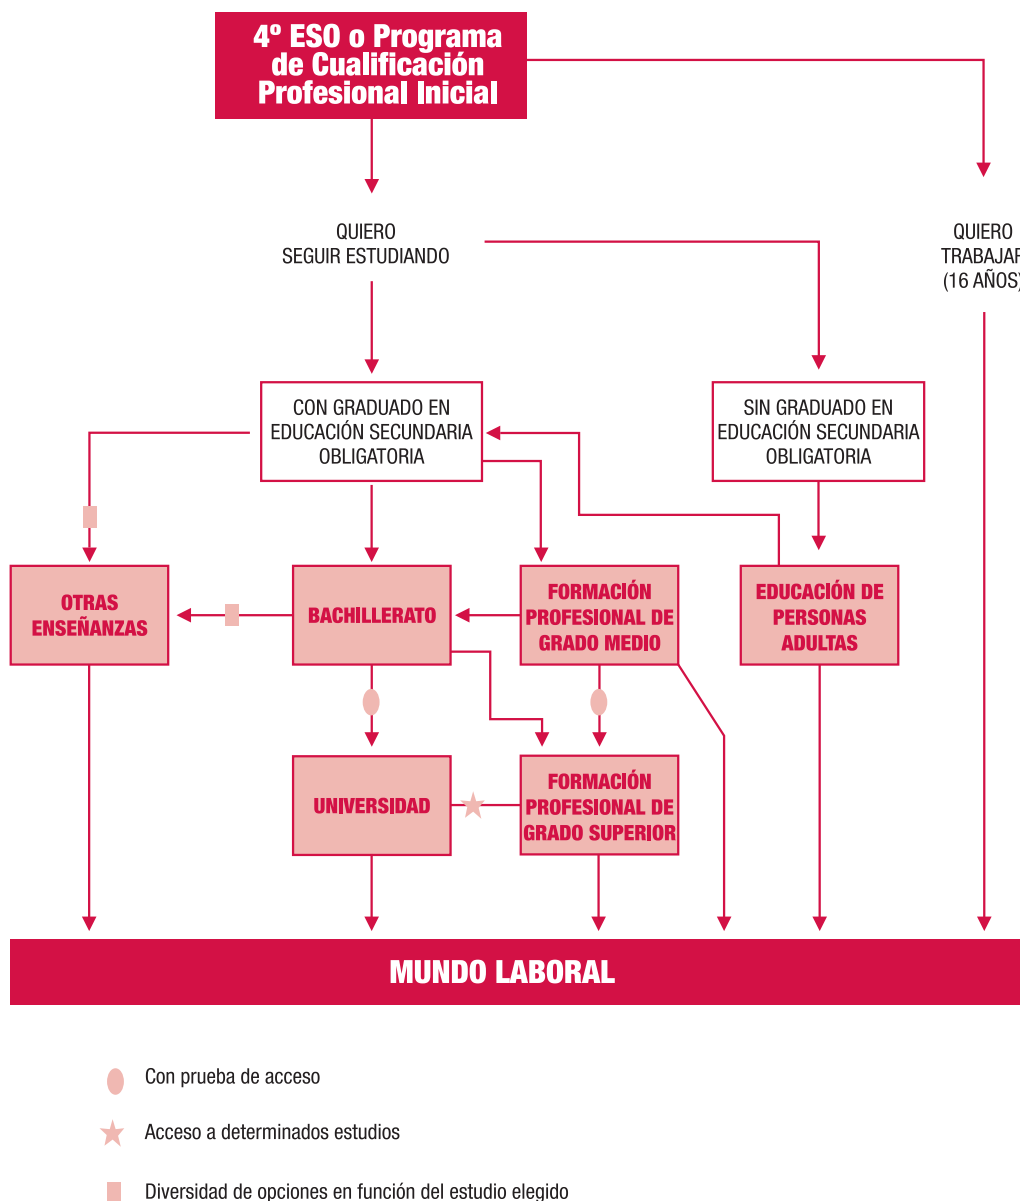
4º ESO o Programa de Cualificación Profesional Inicial

QUIERO SEGUIR ESTUDIANDO

QUIERO TRABAJAR (16 AÑOS)

CON GRADUADO EN EDUCACIÓN SECUNDARIA OBLIGATORIA

SIN GRADUADO EN EDUCACIÓN SECUNDARIA OBLIGATORIA

OTRAS ENSEÑANZAS

BACHILLERATO

FORMACIÓN PROFESIONAL DE GRADO MEDIO

EDUCACIÓN DE PERSONAS ADULTAS

UNIVERSIDAD

FORMACIÓN PROFESIONAL DE GRADO SUPERIOR

MUNDO LABORAL

Con prueba de acceso

Acceso a determinados estudios

Diversidad de opciones en función del estudio elegido